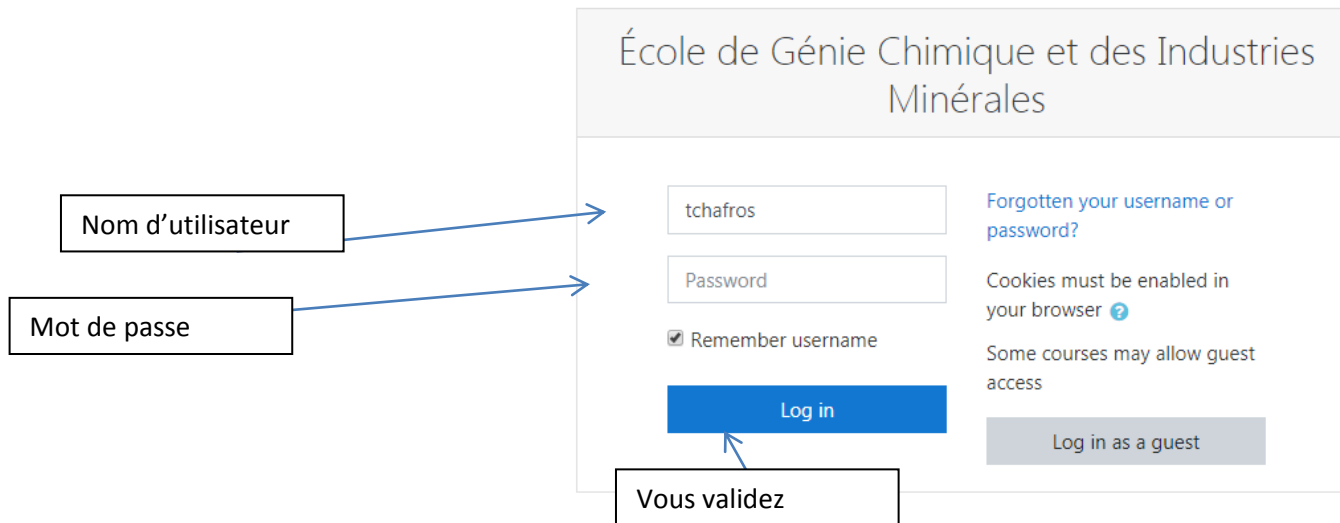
École de Génie Chimique et des Industries Minérales

Nom d’utilisateur

Mot de passe

tchafros

Password

Remember username

Log in

Vous validez

Forgotten your username or password?

Cookies must be enabled in your browser

Some courses may allow guest access

Log in as a guest